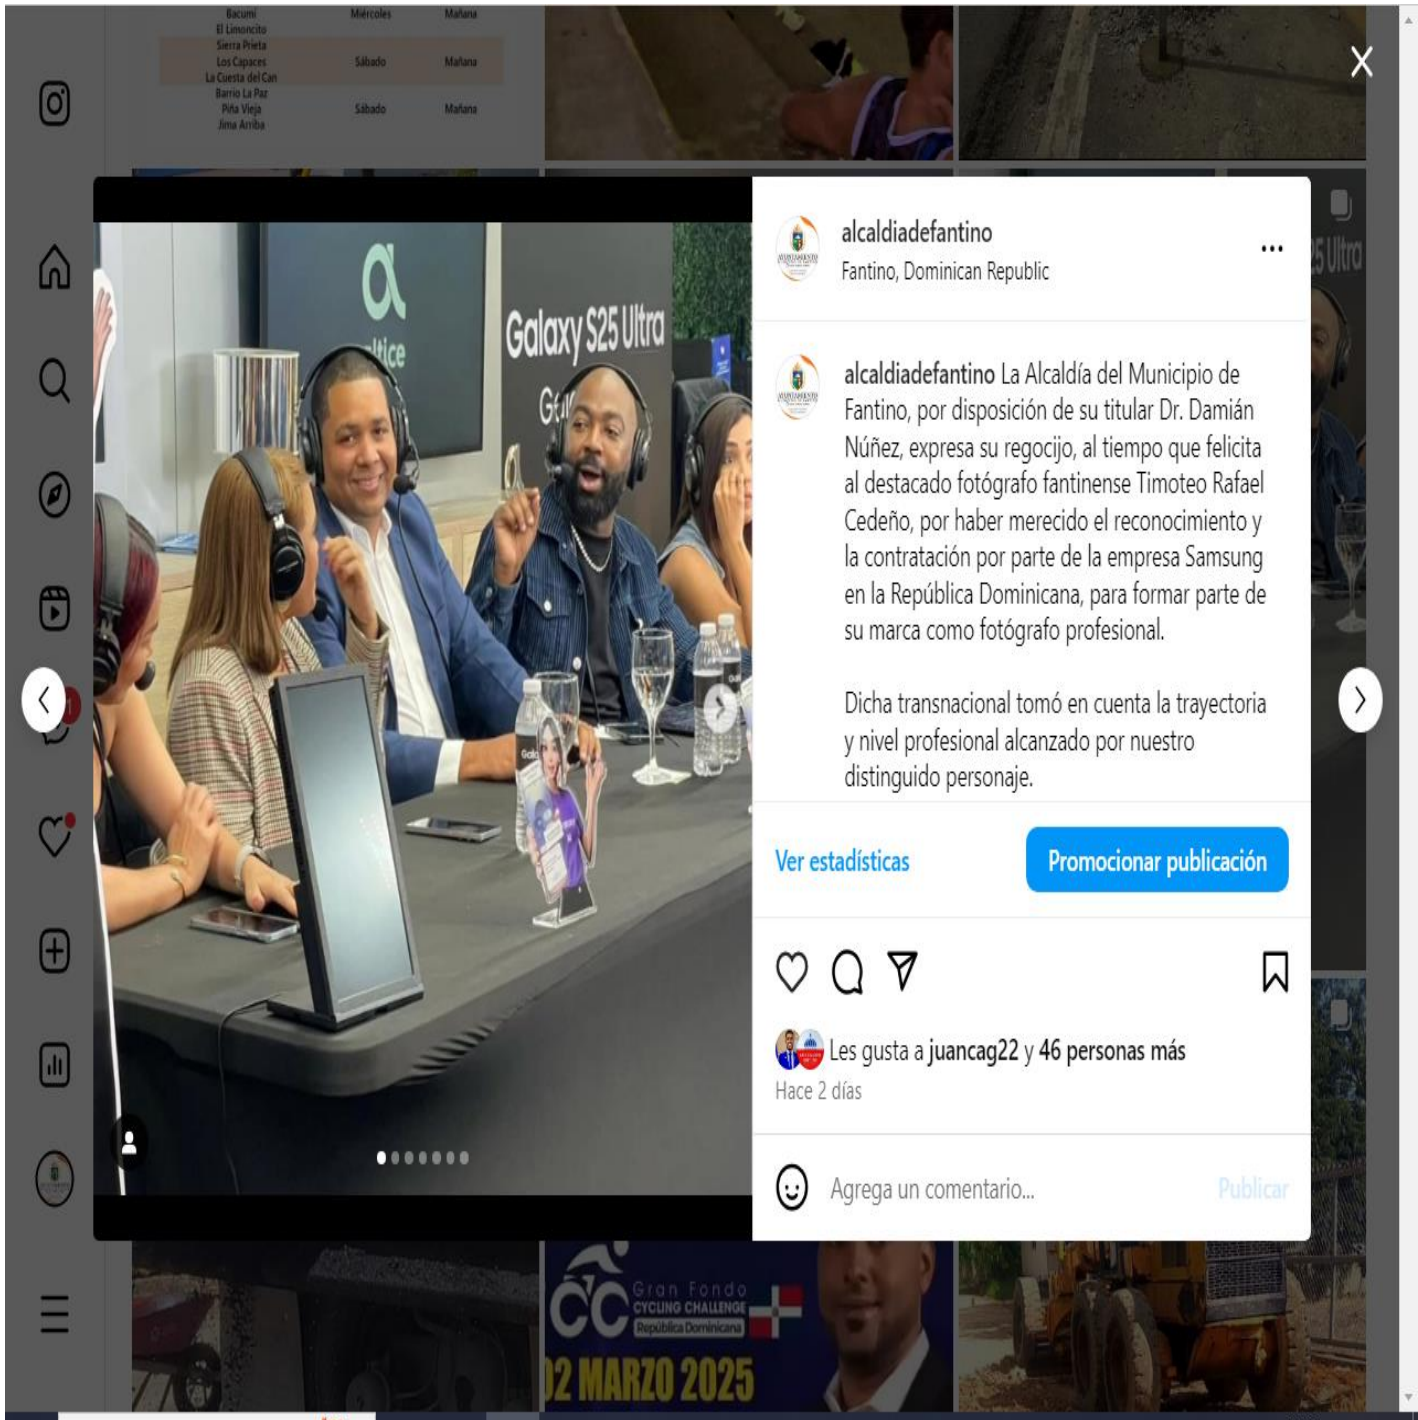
| Bacumi | Miércoles | Mañana |
|---|---|---|
| El Limoncito | | |
| Sierra Prieta | | |
| Los Capaces | Sábado | Mañana |
| La Cuesta del Can | | |
| Barrio La Paz | | |
| Piña Vieja | Sábado | Mañana |
| Jima Arriba | | |

alcaldiadefantino
Fantino, Dominican Republic

alcaldiadefantino La Alcaldía del Municipio de Fantino, por disposición de su titular Dr. Damián Núñez, expresa su regocijo, al tiempo que felicita al destacado fotógrafo fantinense Timoteo Rafael Cedeño, por haber merecido el reconocimiento y la contratación por parte de la empresa Samsung en la República Dominicana, para formar parte de su marca como fotógrafo profesional.

Dicha transnacional tomó en cuenta la trayectoria y nivel profesional alcanzado por nuestro distinguido personaje.

Ver estadísticas
Promocionar publicación

Les gusta a juancag22 y 46 personas más
Hace 2 días

Agrega un comentario...
Publicar

Galaxy S25 Ultra
altice

Gran Fondo CYCLING CHALLENGE República Dominicana
02 MARZO 2025